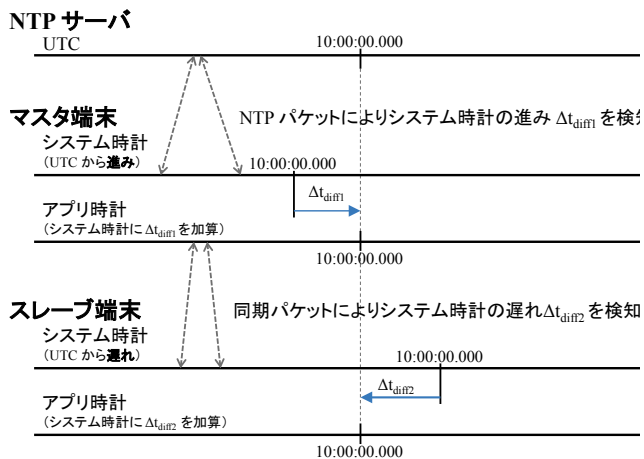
NTP サーバ
UTC
10:00:00.000

マスタ端末
NTP パケットによりシステム時計の進み $\Delta t_{diff1}$ を検知
システム時計
(UTC から進み)
10:00:00.000
$\Delta t_{diff1}$
アプリ時計
(システム時計に $\Delta t_{diff1}$ を加算)
10:00:00.000

スレーブ端末
同期パケットによりシステム時計の遅れ$\Delta t_{diff2}$ を検知
システム時計
(UTC から遅れ)
10:00:00.000
$\Delta t_{diff2}$
アプリ時計
(システム時計に $\Delta t_{diff2}$ を加算)
10:00:00.000